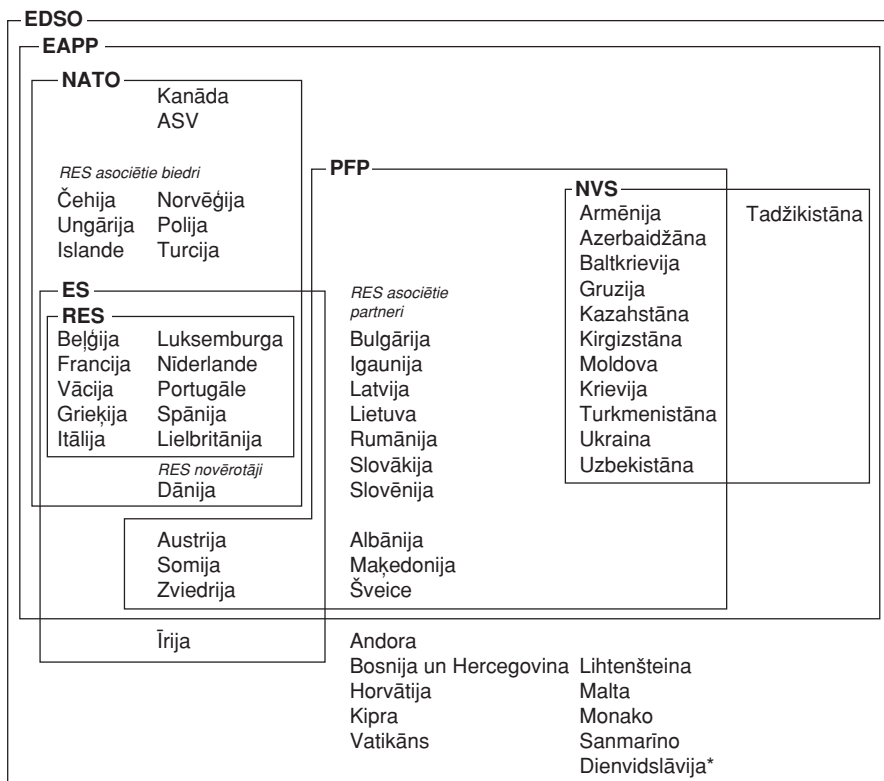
EDSO

EAPP

NATO
Kanāda
ASV

RES asociētie biedri
Čehija
Norvēģija
Ungārija
Polija
Islande
Turcija

ES

RES
Beļģija
Luksemburga
Francija
Nīderlande
Vācija
Portugāle
Grieķija
Spānija
Itālija
Lielbritānija

RES novērotāji
Dānija

PFP

RES asociētie partneri
Bulgārija
Igaunija
Latvija
Lietuva
Rumānija
Slovākija
Slovēnija

NVS
Armēnija
Azerbaidžāna
Baltkrievija
Gruzija
Kazahstāna
Kirgizstāna
Moldova
Krievija
Turkmenistāna
Ukraina
Uzbekistāna

Tadžikistāna

Austrija
Somija
Zviedrija

Albānija
Maķedonija
Šveice

Īrija

Andora
Bosnija un Hercegovina
Horvātija
Kipra
Vatikāns

Lihtenšteina
Malta
Monako
Sanmarīno
Dienvidslāvija*